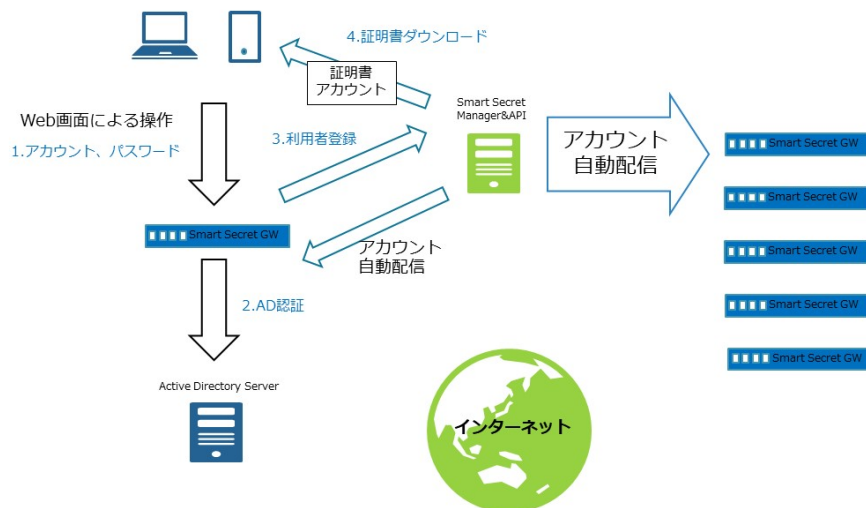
4.証明書ダウンロード

証明書
アカウント

Web画面による操作

1.アカウント、パスワード

3.利用者登録

Smart Secret
Manager&API

アカウント
自動配信

Smart Secret GW

Smart Secret GW

Smart Secret GW

Smart Secret GW

Smart Secret GW

Smart Secret GW

アカウント
自動配信

2.AD認証

Active Directory Server

インターネット